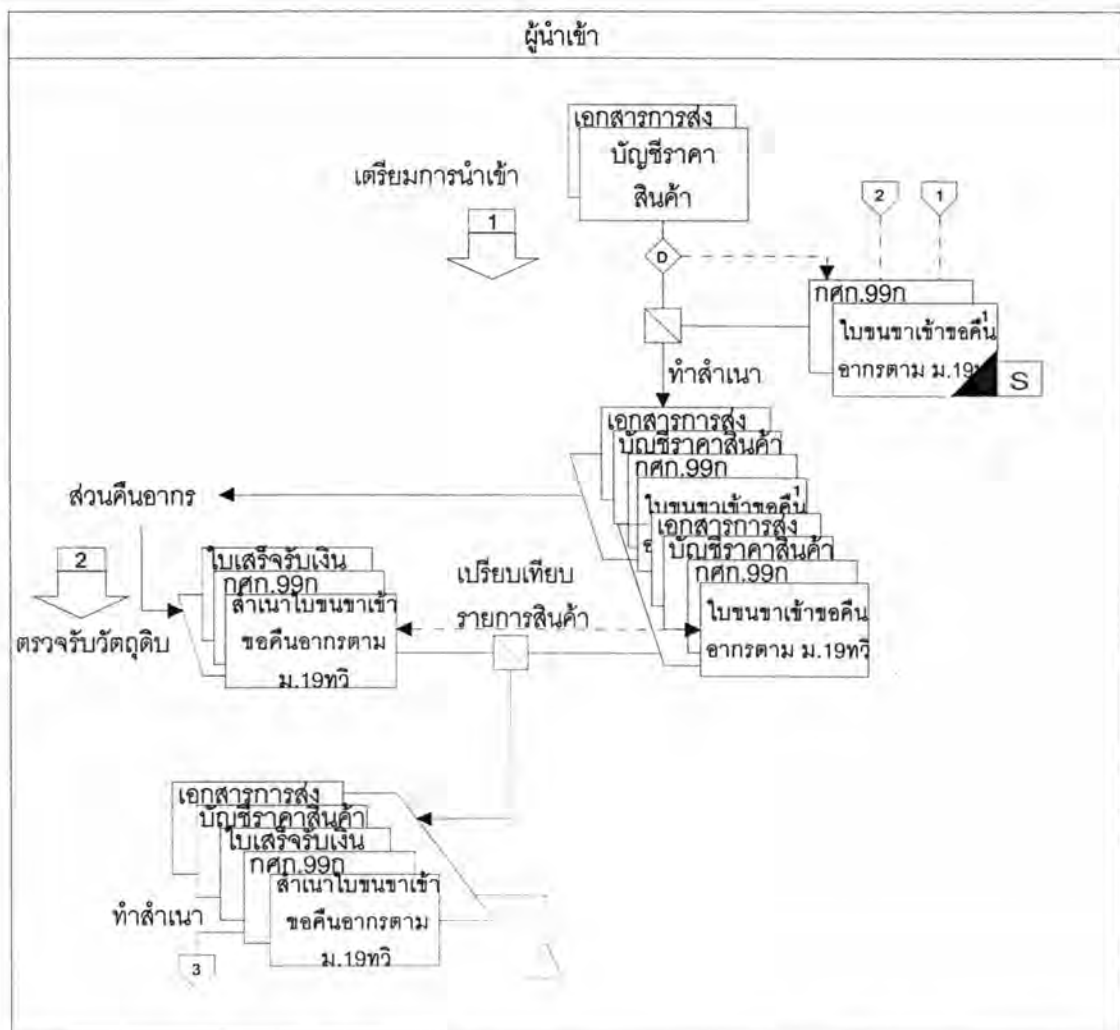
ผู้นำเข้า

เอกสารการส่ง

บัญชีราคา สินค้า

เตรียมการนำเข้า

1

2

1

D

กศก.99ก

ใบขนขาเข้าขอคืน$^1$

อากรตาม ม.19ท

S

ทำสำเนา

เอกสารการส่ง

บัญชีราคาสินค้า

กศก.99ก

ใบขนขาเข้าขอคืน$^1$

เอกสารการส่ง

บัญชีราคาสินค้า

กศก.99ก

ใบขนขาเข้าขอคืน

อากรตาม ม.19ทวิ

ส่วนคืนอากร

2

ตรวจรับวัตถุดิบ

ใบเสร็จรับเงิน

กศก.99ก

สำเนาใบขนขาเข้า ขอคืนอากรตาม ม.19ทวิ

เปรียบเทียบ

รายการสินค้า

เอกสารการส่ง

บัญชีราคาสินค้า

ใบเสร็จรับเงิน

กศก.99ก

สำเนาใบขนขาเข้า ขอคืนอากรตาม ม.19ทวิ

ทำสำเนา

3